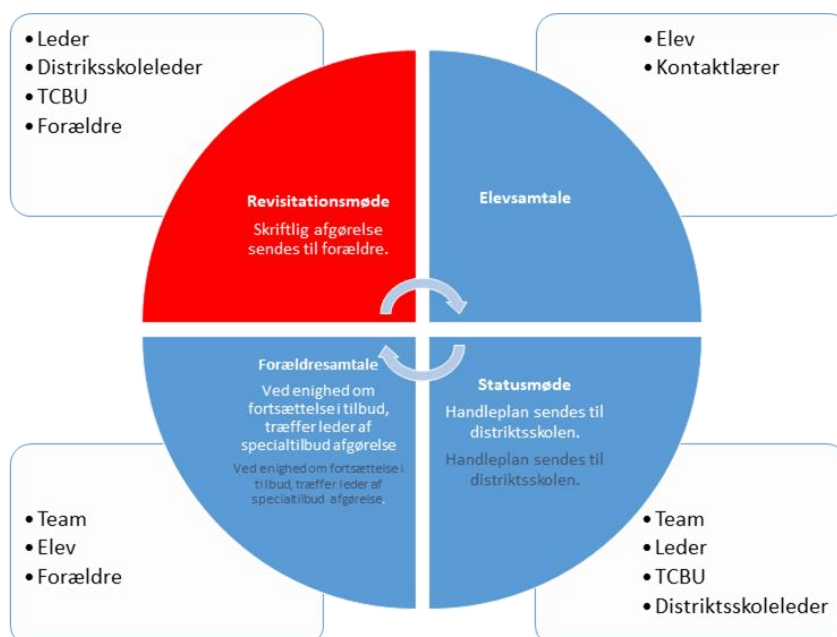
• Leder
• Distriksskoleleder
• TCBU
• Forældre

• Elev
• Kontaktlærer

Revisitationsmøde
Skriftlig afgørelse sendes til forældre.

Elevsamtale

Forældresamtale
Ved enighed om fortsættelse i tilbud, træffer leder af specialtilbud afgørelse
Ved enighed om fortsættelse i tilbud, træffer leder af specialtilbud afgørelse.

Statusmøde
Handleplan sendes til distriktsskolen.
Handleplan sendes til distriktsskolen.

• Team
• Elev
• Forældre

• Team
• Leder
• TCBU
• Distriktsskoleleder